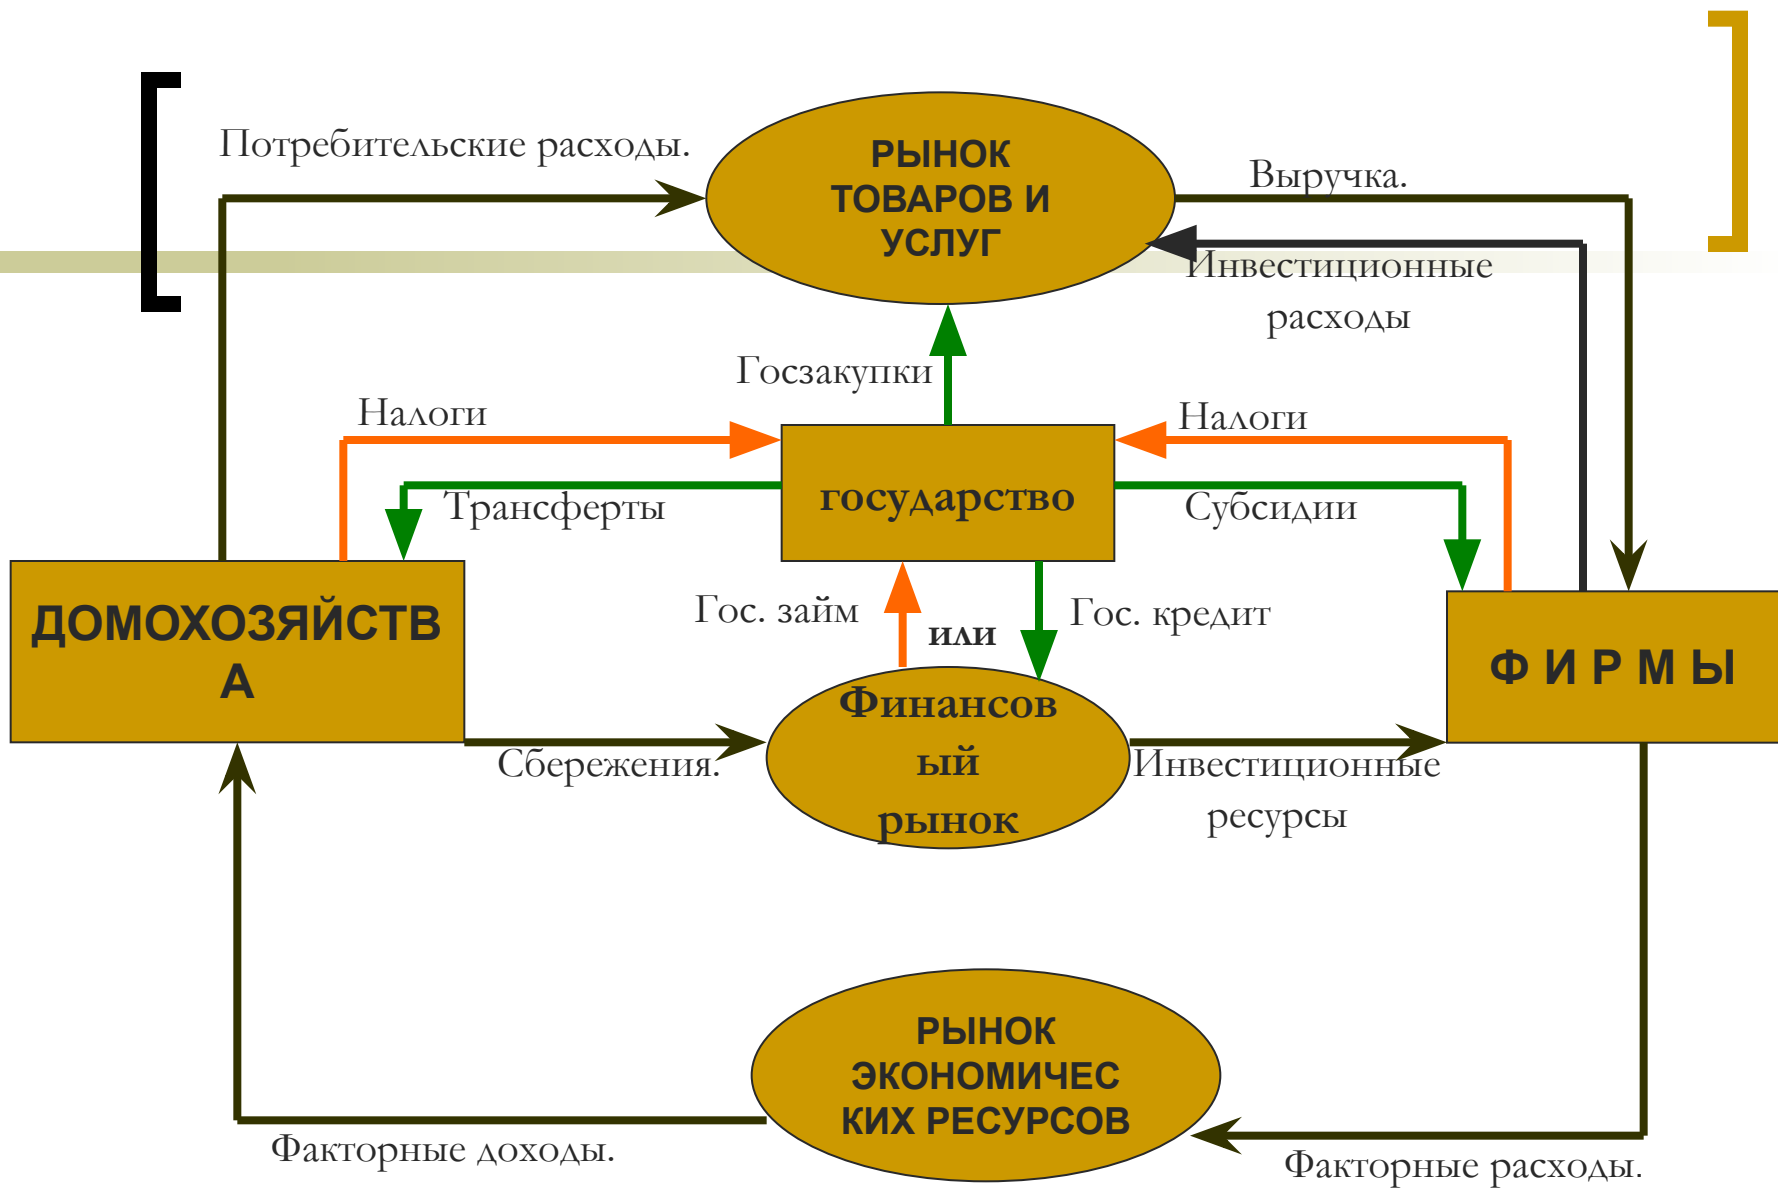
Потребительские расходы.

РЫНОК ТОВАРОВ И УСЛУГ

Выручка.

Инвестиционные расходы

Госзакупки

Налоги

Налоги

Трансферты

государство

Субсидии

ДОМОХОЗЯЙСТВА

Гос. займ

или

Гос. кредит

ФИРМЫ

Финансовый рынок

Сбережения.

Инвестиционные ресурсы

РЫНОК ЭКОНОМИЧЕСКИХ РЕСУРСОВ

Факторные доходы.

Факторные расходы.